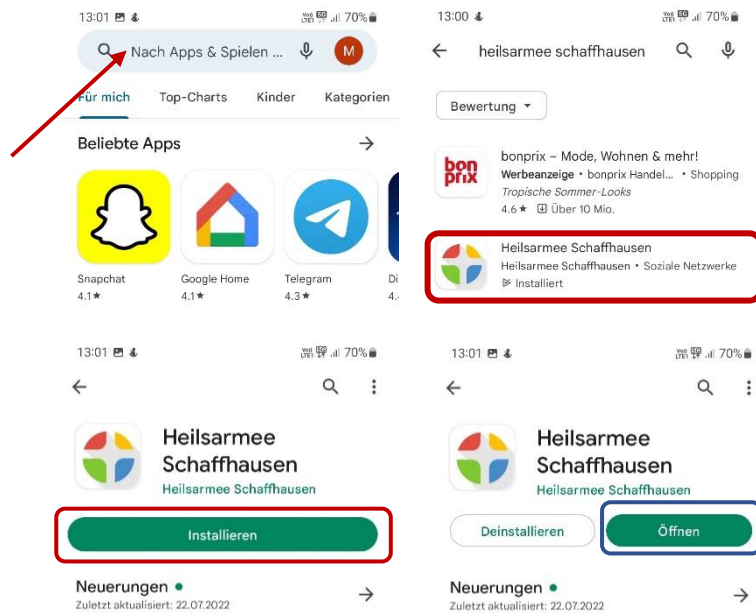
13:01 70%

Nach Apps & Spielen ...

M

Für mich Top-Charts Kinder Kategorien

Beliebte Apps

Snapchat
4.1★

Google Home
4.1★

Telegram
4.3★

Di
4.

13:00 70%

heilsarmee schaffhausen

Bewertung

bon prix

bonprix – Mode, Wohnen & mehr!
Werbeanzeige • bonprix Handel... • Shopping
Tropische Sommer-Looks
4.6★ Über 10 Mio.

Heilsarmee Schaffhausen
Heilsarmee Schaffhausen • Soziale Netzwerke
Installiert

13:01 70%

Heilsarmee Schaffhausen
Heilsarmee Schaffhausen

Installieren

Neuerungen •
Zuletzt aktualisiert: 22.07.2022

13:01 70%

Heilsarmee Schaffhausen
Heilsarmee Schaffhausen

Deinstallieren

Öffnen

Neuerungen •
Zuletzt aktualisiert: 22.07.2022